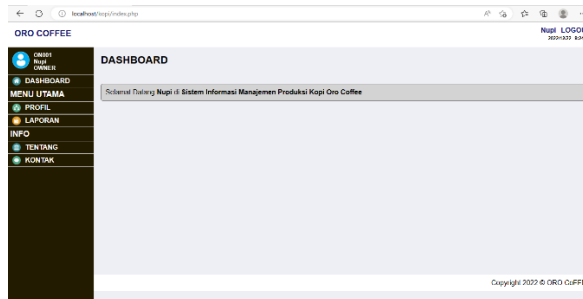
localhost/kopi/index.php

ORO COFFEE

Nupi LOGOUT
2022-1022 8:3

ON001
Nupi
OWNER

DASHBOARD
MENU UTAMA
PROFIL
LAPORAN
INFO
TENTANG
KONTAK

DASHBOARD

Selamat Datang Nupi di Sistem Informasi Manajemen Produksi Kopi Oro Coffee

Copyright 2022 © ORO COFFEE